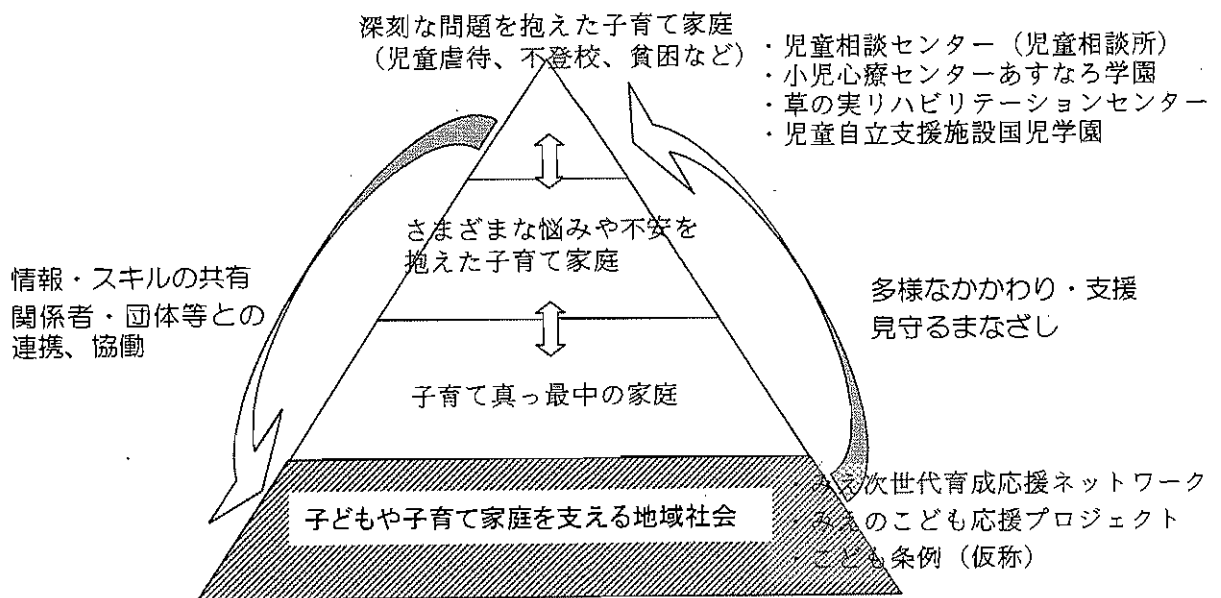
深刻な問題を抱えた子育て家庭
（児童虐待、不登校、貧困など）

・児童相談センター（児童相談所）
・小児心療センターあすなろ学園
・草の実リハビリテーションセンター
・児童自立支援施設国児学園

さまざまな悩みや不安を抱えた子育て家庭

情報・スキルの共有
関係者・団体等との連携、協働

多様なかかわり・支援
見守るまなざし

子育て真っ最中の家庭

子どもや子育て家庭を支える地域社会

・みえ次世代育成応援ネットワーク
・みえのこども応援プロジェクト
・こども条例（仮称）